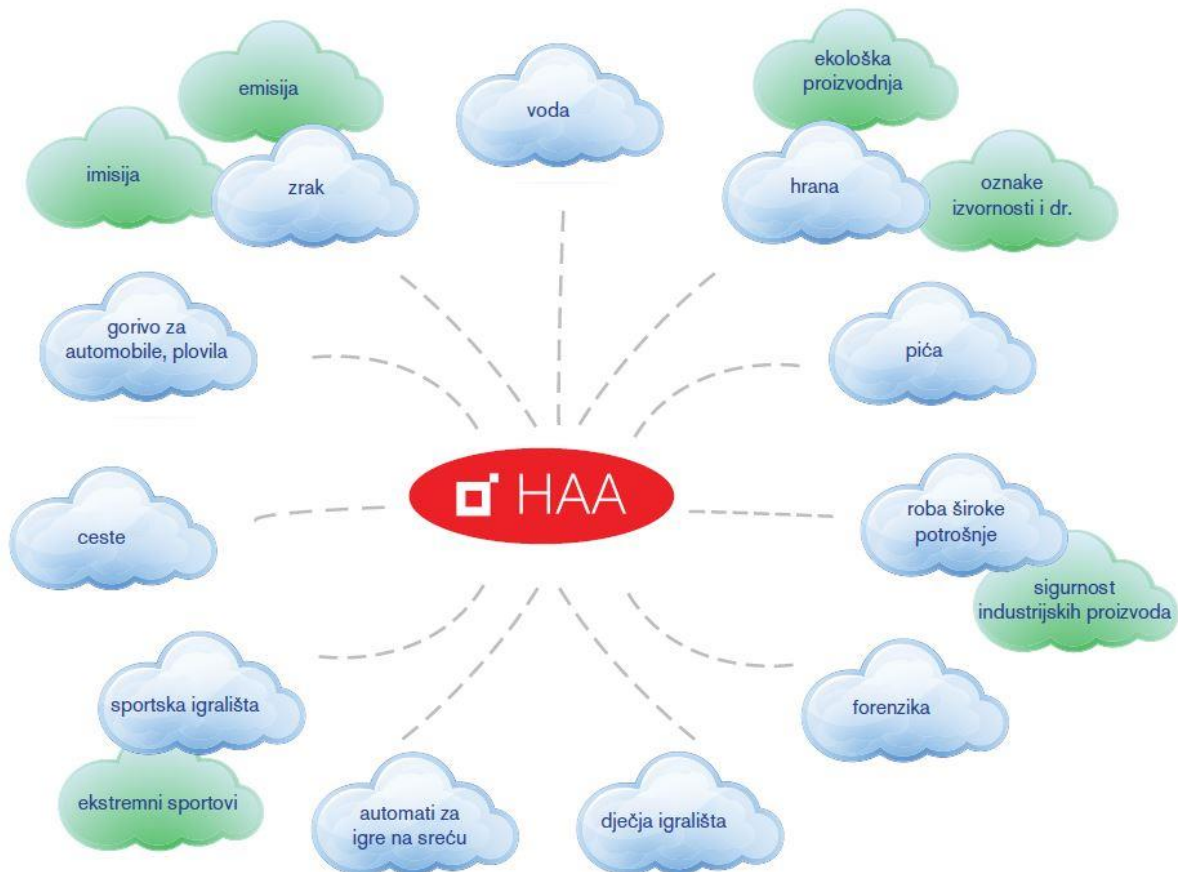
emisija

imisija

zrak

voda

ekološka proizvodnja

hrana

oznake izvornosti i dr.

gorivo za automobile, plovila

pića

HAA

ceste

roba široke potrošnje

sigurnost industrijskih proizvoda

forenzika

sportska igrališta

ekstremni sportovi

automati za igre na sreću

dječja igrališta